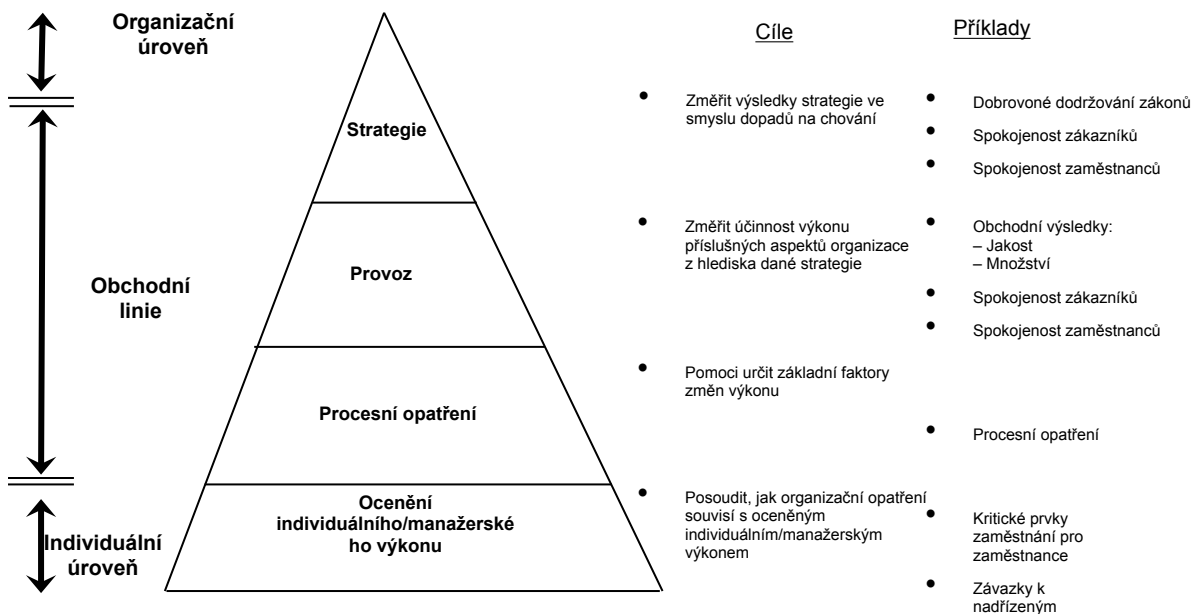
Organizační úroveň

Obchodní linie

Individuální úroveň

Strategie

Provoz

Procesní opatření

Ocenění individuálního/manažerské ho výkonu

Cíle

Příklady

- Změřit výsledky strategie ve smyslu dopadů na chování
- Dobrovoné dodržování zákonů
- Spokojenost zákazníků
- Spokojenost zaměstnanců

- Změřit účinnost výkonu příslušných aspektů organizace z hlediska dané strategie
- Obchodní výsledky:
  – Jakost
  – Množství
- Spokojenost zákazníků
- Spokojenost zaměstnanců

- Pomoci určit základní faktory změn výkonu
- Procesní opatření

- Posoudit, jak organizační opatření souvisí s oceněným individuálním/manažerským výkonem
- Kritické prvky zaměstnání pro zaměstnance
- Závazky k nadřízeným